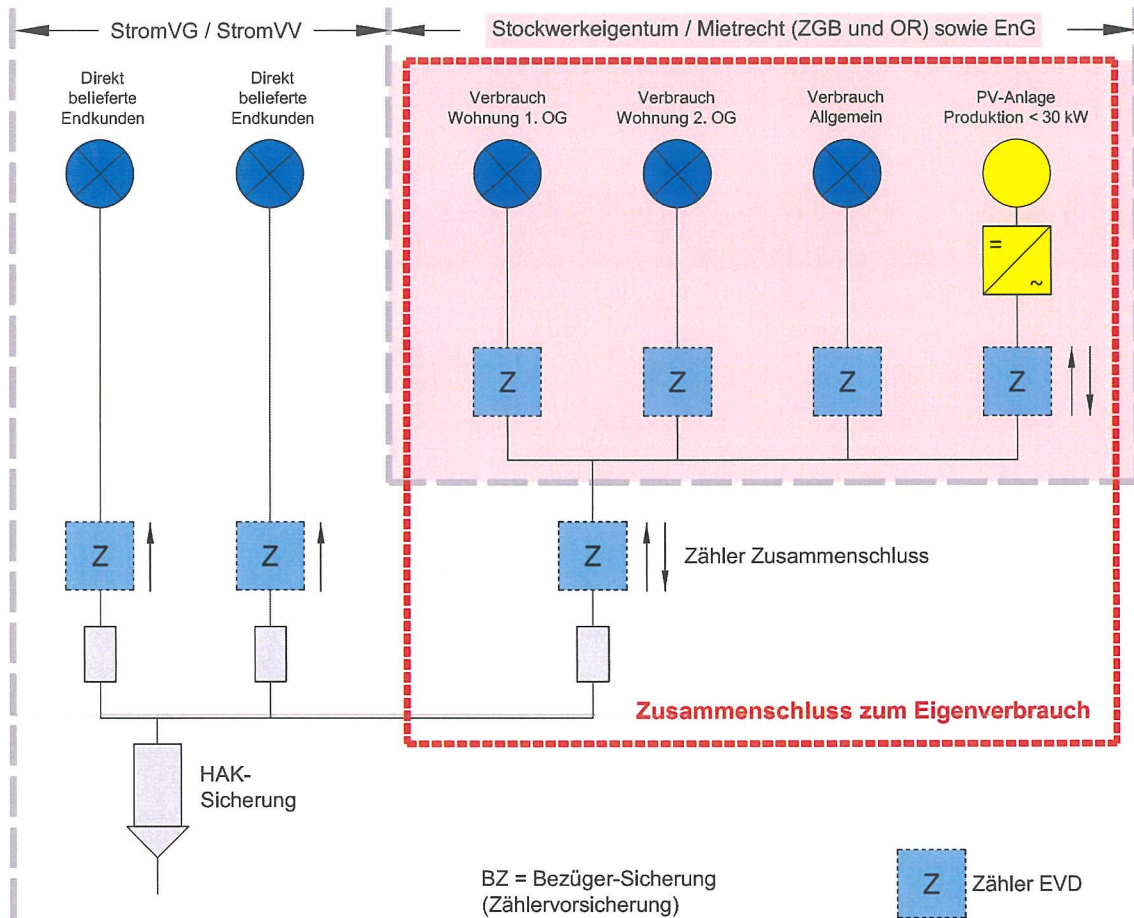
StromVG / StromVV

Stockwerkeigentum / Mietrecht (ZGB und OR) sowie EnG

Direkt belieferte Endkunden

Direkt belieferte Endkunden

Verbrauch Wohnung 1. OG

Verbrauch Wohnung 2. OG

Verbrauch Allgemein

PV-Anlage Produktion < 30 kW

=

~

Z

Z

Z

Z

Z

Z

Z

Zähler Zusammenschluss

Zusammenschluss zum Eigenverbrauch

HAK-Sicherung

BZ = Bezüger-Sicherung (Zählervorsicherung)

Z

Zähler EVD